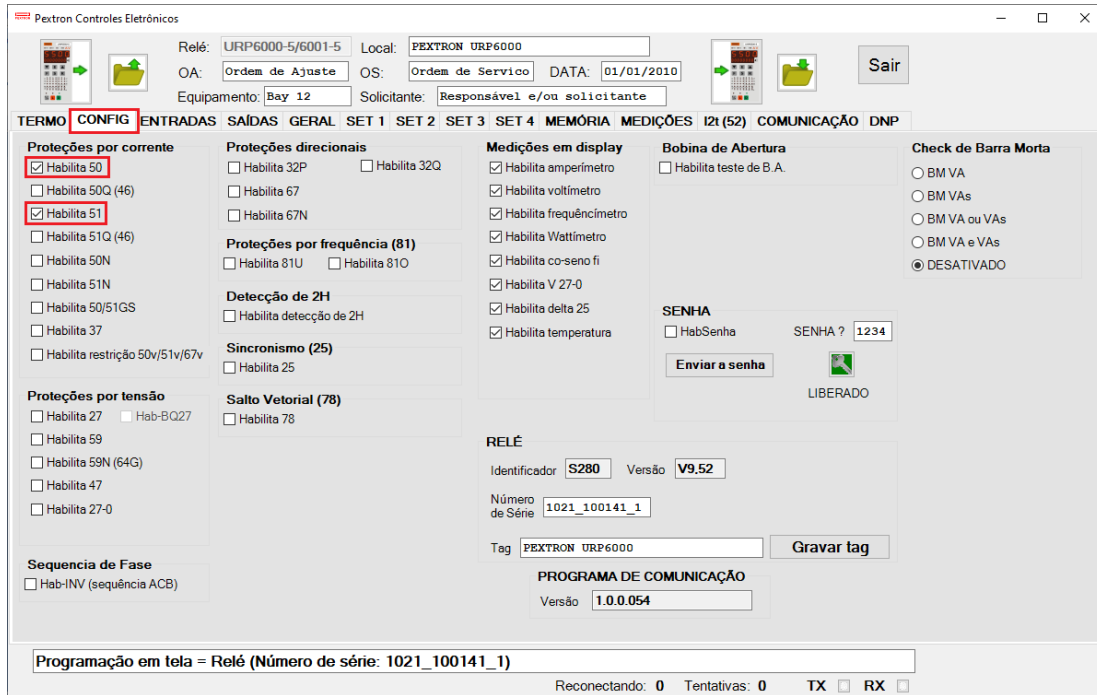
Pextron Controles Eletrônicos

Relé: URP6000-5/6001-5 Local: PEXTRON URP6000
OA: Ordem de Ajuste OS: Ordem de Servico DATA: 01/01/2010
Equipamento: Bay 12 Solicitante: Responsável e/ou solicitante

Sair

TERMO CONFIG ENTRADAS SAÍDAS GERAL SET 1 SET 2 SET 3 SET 4 MEMÓRIA MEDIÇÕES I2t (52) COMUNICAÇÃO DNP

Proteções por corrente
Habilita 50
Habilita 50Q (46)
Habilita 51
Habilita 51Q (46)
Habilita 50N
Habilita 51N
Habilita 50/51GS
Habilita 37
Habilita restrição 50v/51v/67v

Proteções por tensão
Habilita 27 Hab-BQ27
Habilita 59
Habilita 59N (64G)
Habilita 47
Habilita 27-0

Sequencia de Fase
Hab-INV (sequência ACB)

Proteções direcionais
Habilita 32P Habilita 32Q
Habilita 67
Habilita 67N

Proteções por frequência (81)
Habilita 81U Habilita 81O

Detecção de 2H
Habilita detecção de 2H

Sincronismo (25)
Habilita 25

Salto Vetorial (78)
Habilita 78

Medições em display
Habilita amperímetro
Habilita voltímetro
Habilita frequêncímetro
Habilita Wattímetro
Habilita co-seno fi
Habilita V 27-0
Habilita delta 25
Habilita temperatura

Bobina de Abertura
Habilita teste de B.A.

SENHA
HabSenha SENHA ? 1234
Enviar a senha
LIBERADO

Check de Barra Morta
BM VA
BM VAs
BM VA ou VAs
BM VA e VAs
DESATIVADO

RELÉ
Identificador S280 Versão V9.52
Número de Série 1021_100141_1
Tag PEXTRON URP6000 Gravar tag

PROGRAMA DE COMUNICAÇÃO
Versão 1.0.0.054

Programação em tela = Relé (Número de série: 1021_100141_1)

Reconectando: 0 Tentativas: 0 TX RX